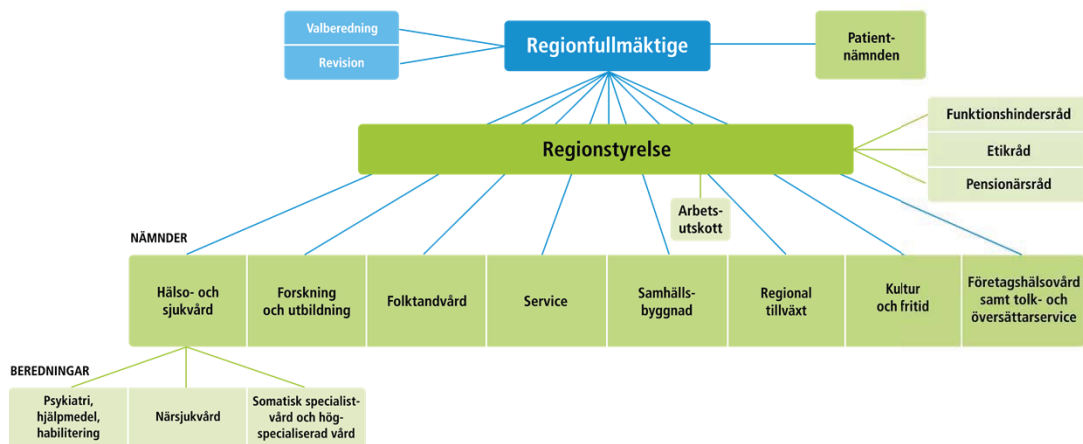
Valberedning

Revision

Regionfullmäktige

Patientnämnden

Regionstyrelse

Funktionshindersråd

Etikråd

Pensionärsråd

Arbetsutskott

NÄMNDER

Hälso- och sjukvård

Forskning och utbildning

Folktandvård

Service

Samhällsbyggnad

Regional tillväxt

Kultur och fritid

Företagshälsovård samt tolk- och översättarservice

BEREDNINGAR

Psykiatri, hjälpmedel, habilitering

Närsjukvård

Somatisk specialistvård och högspecialiserad vård